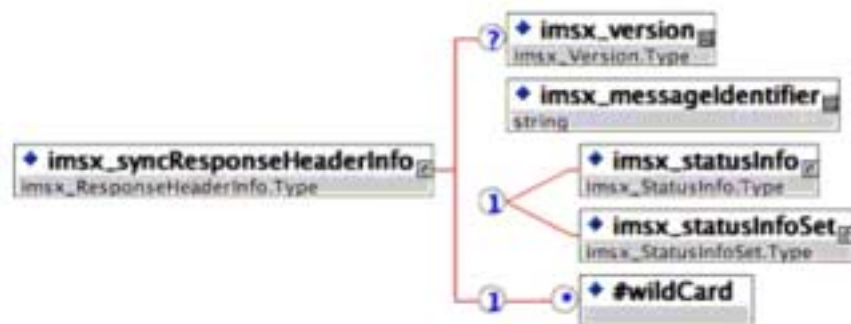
◆ imsx_syncResponseHeaderInfo
imsx_ResponseHeaderInfo.Type

?
◆ imsx_version
imsx_Version.Type

◆ imsx_messageIdentifier
string

1
◆ imsx_statusInfo
imsx_StatusInfo.Type

◆ imsx_statusInfoSet
imsx_StatusInfoSet.Type

1
*
◆ #wildCard